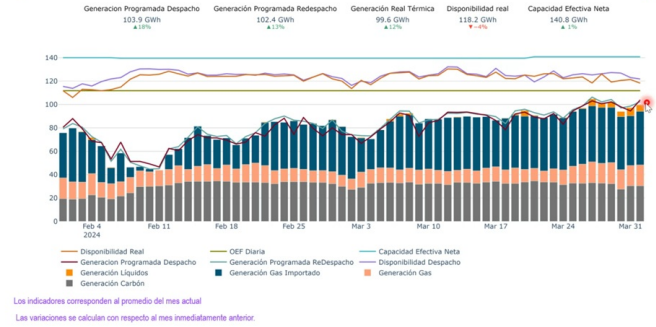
Generacion Programada Despacho
103.9 GWh
▲18%

Generación Programada Redespacho
102.4 GWh
▲13%

Generación Real Térmica
99.6 GWh
▲12%

Disponibilidad real
118.2 GWh
▼-4%

Capacidad Efectiva Neta
140.8 GWh
▲1%

140
120
100
80
60
40
20
0

Feb 4
2024
Feb 11
Feb 18
Feb 25
Mar 3
Mar 10
Mar 17
Mar 24
Mar 31

Disponibilidad Real
OEF Diaria
Capacidad Efectiva Neta
Generacion Programada Despacho
Generación Programada ReDespacho
Disponibilidad Despacho
Generación Líquidos
Generación Gas Importado
Generación Gas
Generación Carbón

Los indicadores corresponden al promedio del mes actual

Las variaciones se calculan con respecto al mes inmediatamente anterior.